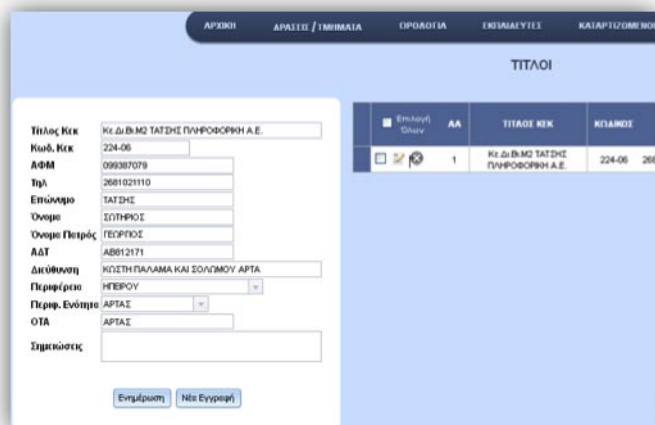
ΑΡΧΙΚΗ ΔΡΑΣΕΙΣ / ΤΜΗΜΑΤΑ ΟΡΟΛΟΓΙΑ ΕΚΠΑΙΔΕΥΤΕΣ ΚΑΤΑΡΤΙΖΟΜΕΝΟ

ΤΙΤΛΟΙ

Τίτλος Κεκ Κε.Δι.Βι.Μ2 ΤΑΤΣΗΣ ΠΛΗΡΟΦΟΡΙΚΗ Α.Ε.
Κωδ. Κεκ 224-06
ΑΦΜ 099387079
Τηλ 2681021110
Επώνυμο ΤΑΤΣΗΣ
Όνομα ΣΩΤΗΡΙΟΣ
Όνομα Πατρός ΓΕΩΡΓΙΟΣ
ΑΔΤ ΑΒ812171
Διεύθυνση ΚΩΣΤΗ ΠΑΛΑΜΑ ΚΑΙ ΣΟΛΩΜΟΥ ΑΡΤΑ
Περιφέρεια ΗΠΕΙΡΟΥ
Περιφ. Ενότητα ΑΡΤΑΣ
ΟΤΑ ΑΡΤΑΣ
Σημειώσεις

Ενημέρωση Νέα Εγγραφή

| Επιλογή Όλων | ΑΑ | ΤΙΤΛΟΣ ΚΕΚ | ΚΩΔΙΚΟΣ |
|---|---|---|---|
| | 1 | Κε.Δι.Βι.Μ2 ΤΑΤΣΗΣ ΠΛΗΡΟΦΟΡΙΚΗ Α.Ε. | 224-06 26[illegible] |